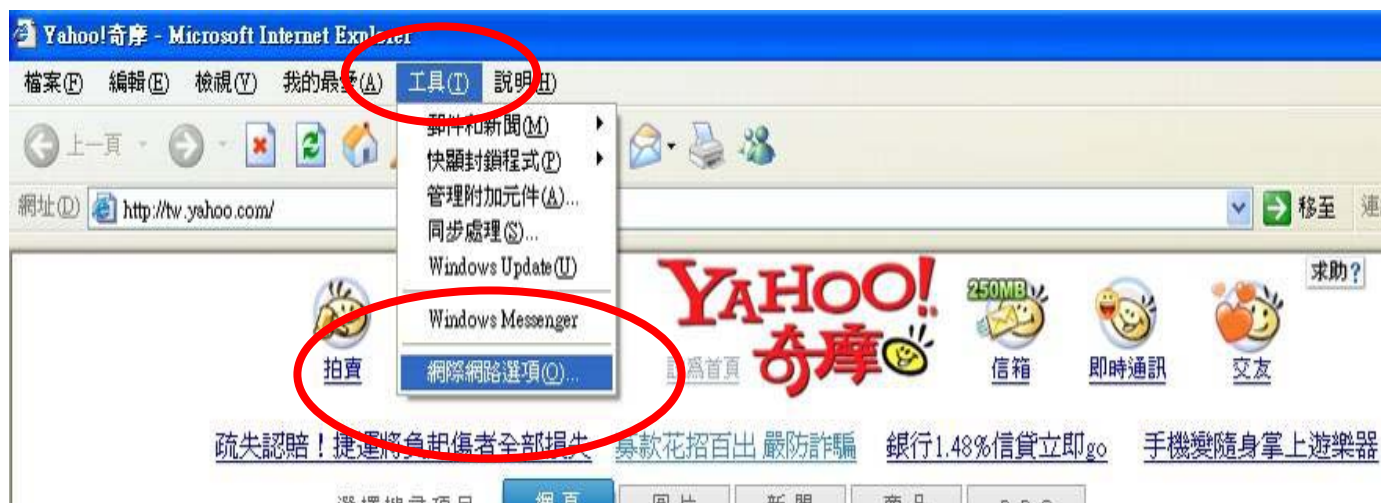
Yahoo!奇摩 - Microsoft Internet Explorer

檔案(F) 編輯(E) 檢視(V) 我的最愛(A) 工具(T) 說明(H)

上一頁

郵件和新聞(M)
快顯封鎖程式(P)
管理附加元件(A)...
同步處理(S)...
Windows Update(U)
Windows Messenger
網際網路選項(O)...

網址(D) http://tw.yahoo.com/

移至 連

求助?

YAHOO! 奇摩

250MB

拍賣 設為首頁 信箱 即時通訊 交友

疏失認賠!捷運將負起傷者全部損失 募款花招百出 嚴防詐騙 銀行1.48%信貸立即go 手機變隨身掌上遊樂器

選擇搜尋項目 網頁 圖片 新聞 商品